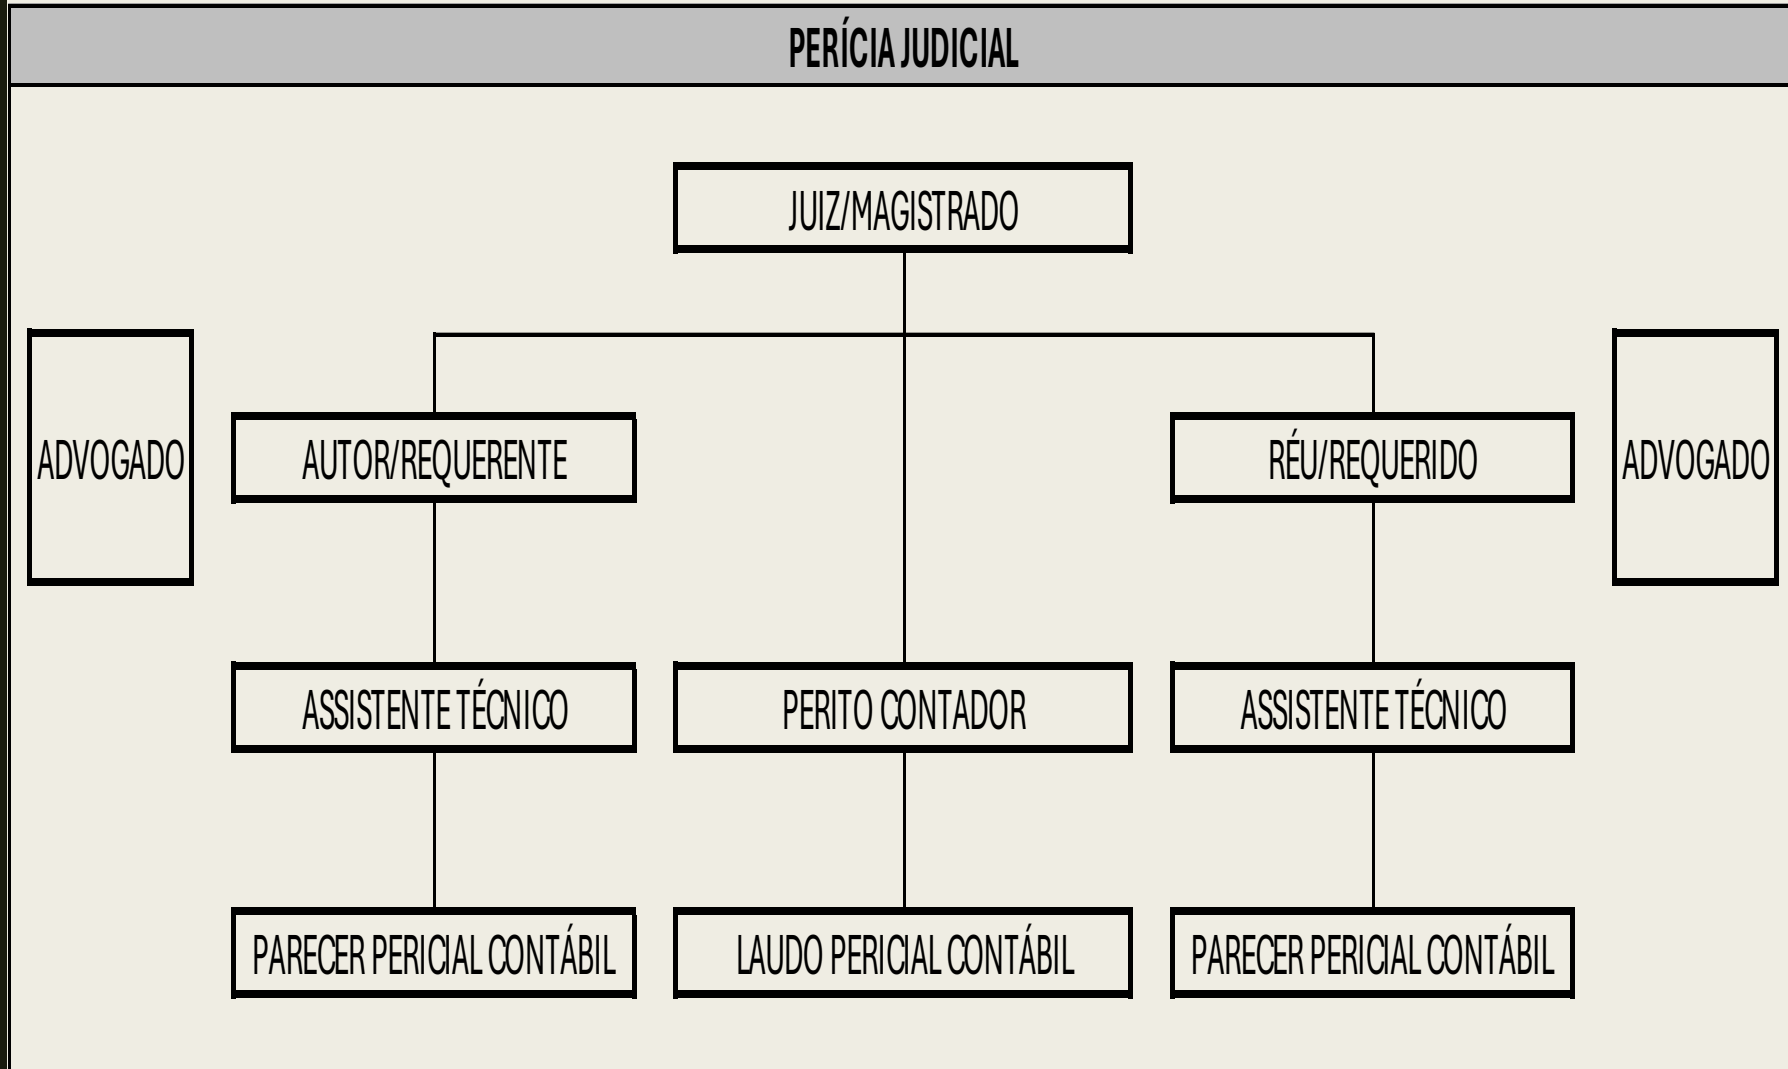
PERÍCIA JUDICIAL

JUIZ/MAGISTRADO

ADVOGADO

AUTOR/REQUERENTE

RÉU/REQUERIDO

ADVOGADO

ASSISTENTE TÉCNICO

PERITO CONTADOR

ASSISTENTE TÉCNICO

PARECER PERICIAL CONTÁBIL

LAUDO PERICIAL CONTÁBIL

PARECER PERICIAL CONTÁBIL